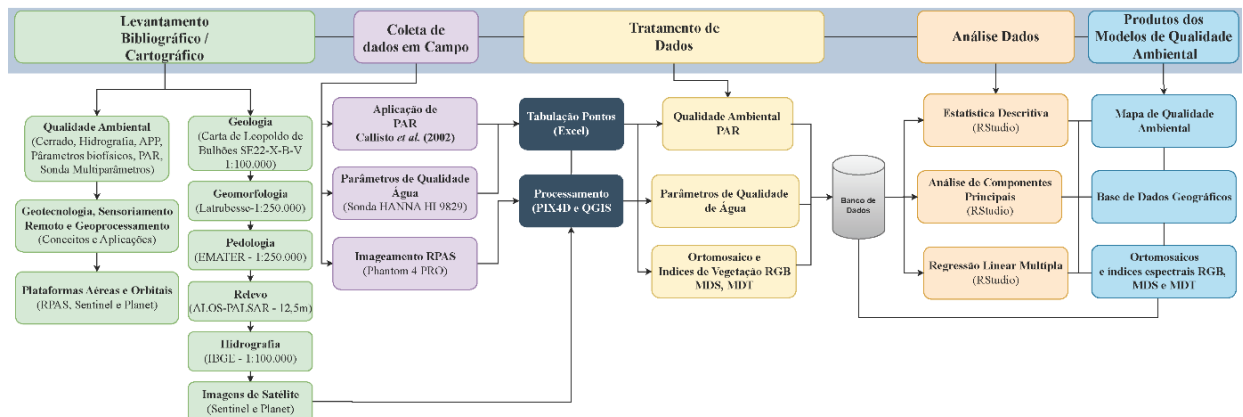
Levantamento Bibliográfico / Cartográfico

Coleta de dados em Campo

Tratamento de Dados

Análise Dados

Produtos dos Modelos de Qualidade Ambiental

Qualidade Ambiental (Cerrado, Hidrografia, APP, Parâmetros biofísicos, PAR, Sonda Multiparâmetros)

Geotecnologia, Sensoriamento Remoto e Geoprocessamento (Conceitos e Aplicações)

Plataformas Aéreas e Orbitais (RPAS, Sentinel e Planet)

Geologia (Carta de Leopoldo de Bulhões SE22-X-B-V 1:100.000)

Geomorfologia (Latrubesse-1:250.000)

Pedologia (EMATER - 1:250.000)

Relevo (ALOS-PALSAR - 12,5m)

Hidrografia (IBGE - 1:100.000)

Imagens de Satélite (Sentinel e Planet)

Aplicação de PAR Callisto *et al.* (2002)

Parâmetros de Qualidade Água (Sonda HANNA HI 9829)

Imageamento RPAS (Phantom 4 PRO)

Tabulação Pontos (Excel)

Processamento (PIX4D e QGIS)

Qualidade Ambiental PAR

Parâmetros de Qualidade de Água

Ortomosaico e Indices de Vegetação RGB MDS, MDT

Banco de Dados

Estatística Descritiva (RStudio)

Análise de Componentes Principais (RStudio)

Regressão Linear Multipla (RStudio)

Mapa de Qualidade Ambiental

Base de Dados Geográficos

Ortomosaicos e índices espectrais RGB, MDS e MDT